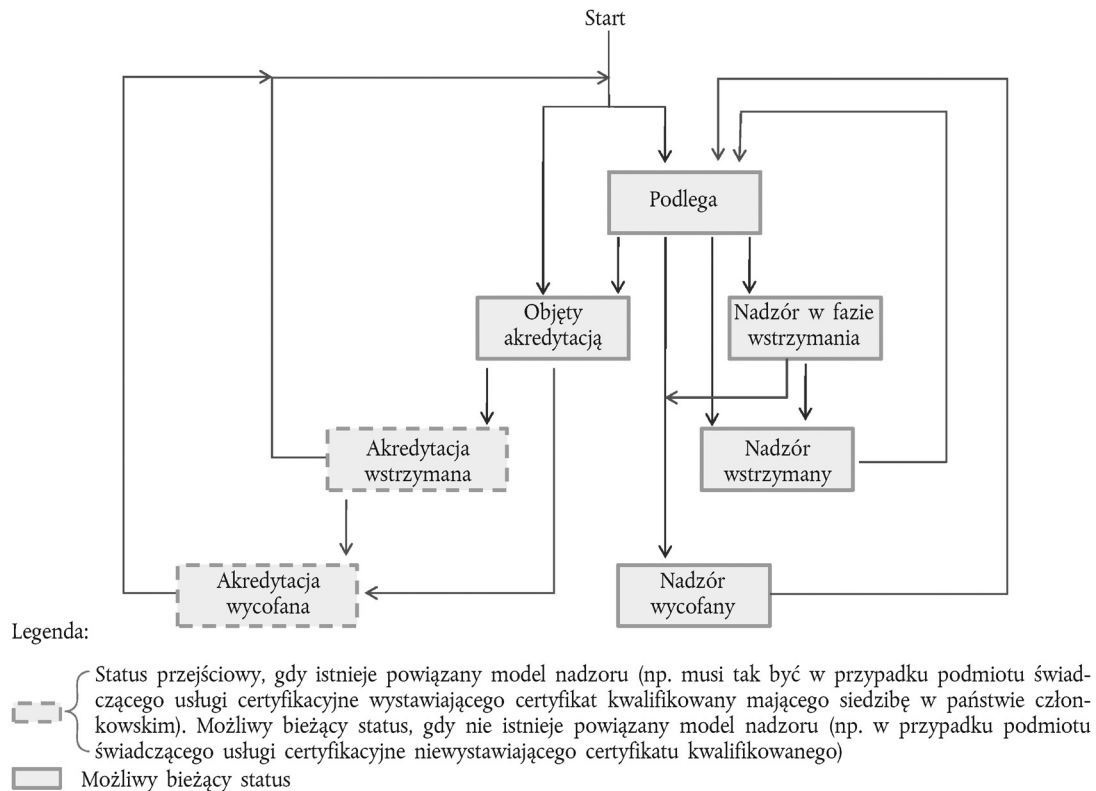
Start

Podlega

Objęty akredytacją

Nadzór w fazie wstrzymania

Akredytacja wstrzymana

Nadzór wstrzymany

Akredytacja wycofana

Nadzór wycofany

Legenda:

Status przejściowy, gdy istnieje powiązany model nadzoru (np. musi tak być w przypadku podmiotu świadczącego usługi certyfikacyjne wystawiającego certyfikat kwalifikowany mającego siedzibę w państwie członkowskim). Możliwy bieżący status, gdy nie istnieje powiązany model nadzoru (np. w przypadku podmiotu świadczącego usługi certyfikacyjne niewystawiającego certyfikatu kwalifikowanego)

Możliwy bieżący status